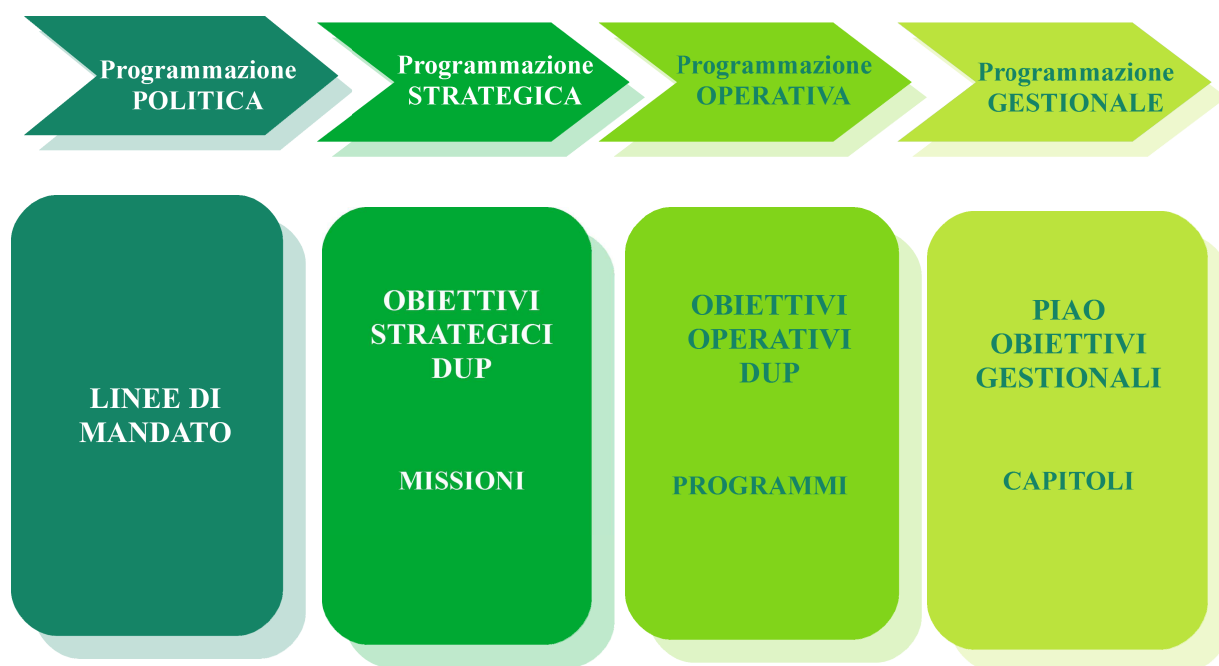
Programmazione POLITICA

Programmazione STRATEGICA

Programmazione OPERATIVA

Programmazione GESTIONALE

LINEE DI MANDATO

OBIETTIVI STRATEGICI DUP

MISSIONI

OBIETTIVI OPERATIVI DUP

PROGRAMMI

PIAO OBIETTIVI GESTIONALI

CAPITOLI